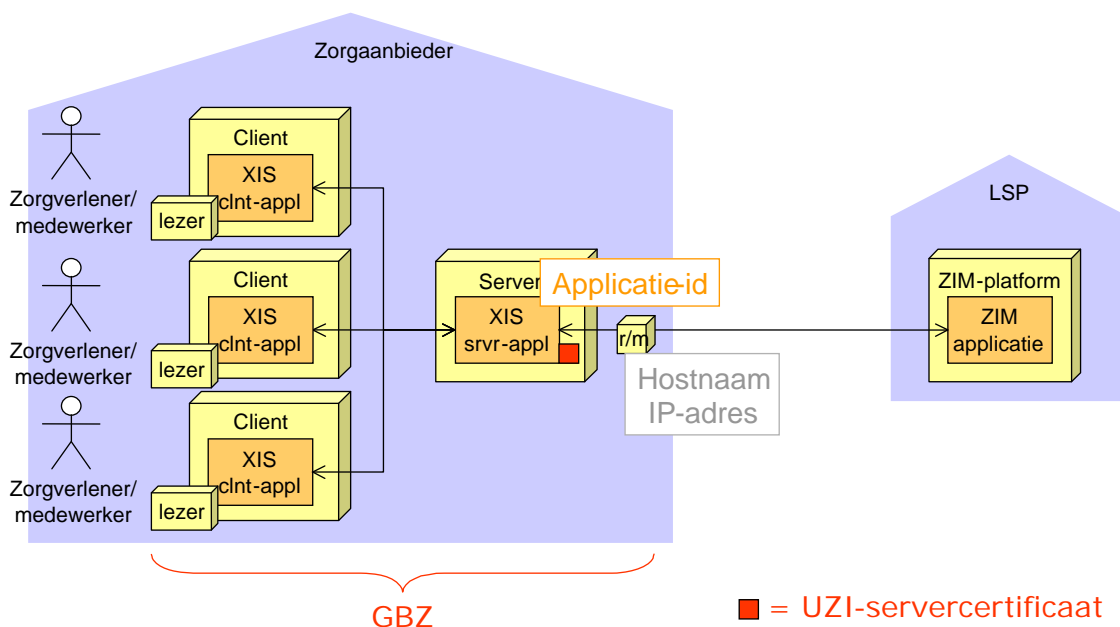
Zorgaanbieder

Zorgverlener/ medewerker

Client

XIS clnt-appl

lezer

Zorgverlener/ medewerker

Client

XIS clnt-appl

lezer

Zorgverlener/ medewerker

Client

XIS clnt-appl

lezer

Server

Applicatie-id

XIS srvr-appl

r/m

Hostnaam IP-adres

LSP

ZIM-platform

ZIM applicatie

GBZ

= UZI-servercertificaat